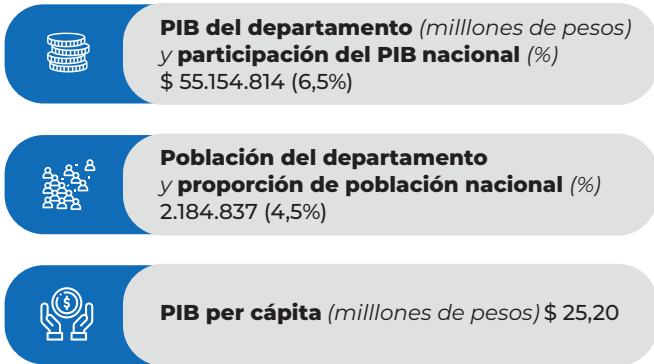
**PIB del departamento** *(milllones de pesos)*
*y* **participación del PIB nacional** *(%)*
$ 55.154.814 (6,5%)

**Población del departamento**
*y* **proporción de población nacional** *(%)*
2.184.837 (4,5%)

**PIB per cápita** *(milllones de pesos)* $ 25,20